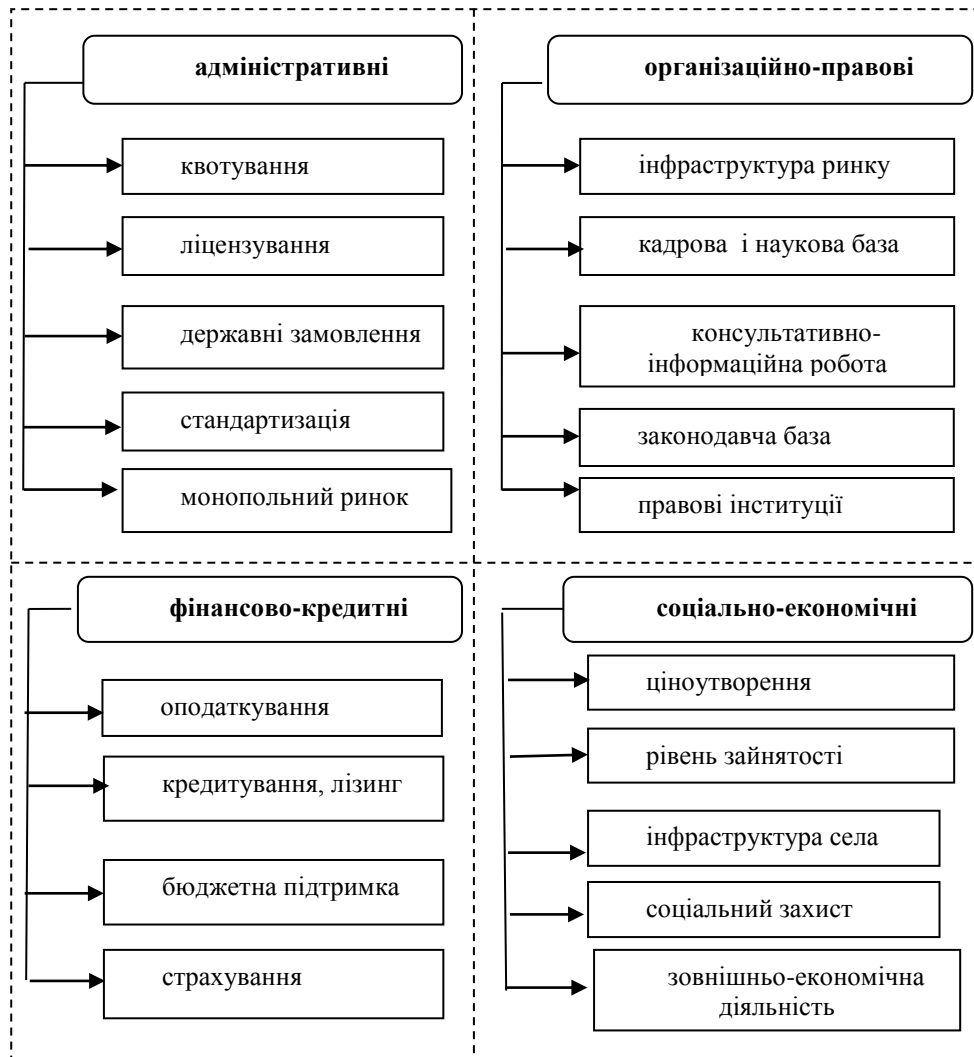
адміністративні

квотування

ліцензування

державні замовлення

стандартизація

монопольний ринок

організаційно-правові

інфраструктура ринку

кадрова і наукова база

консультативно-інформаційна робота

законодавча база

правові інституції

фінансово-кредитні

оподаткування

кредитування, лізинг

бюджетна підтримка

страхування

соціально-економічні

ціноутворення

рівень зайнятості

інфраструктура села

соціальний захист

зовнішньо-економічна діяльність